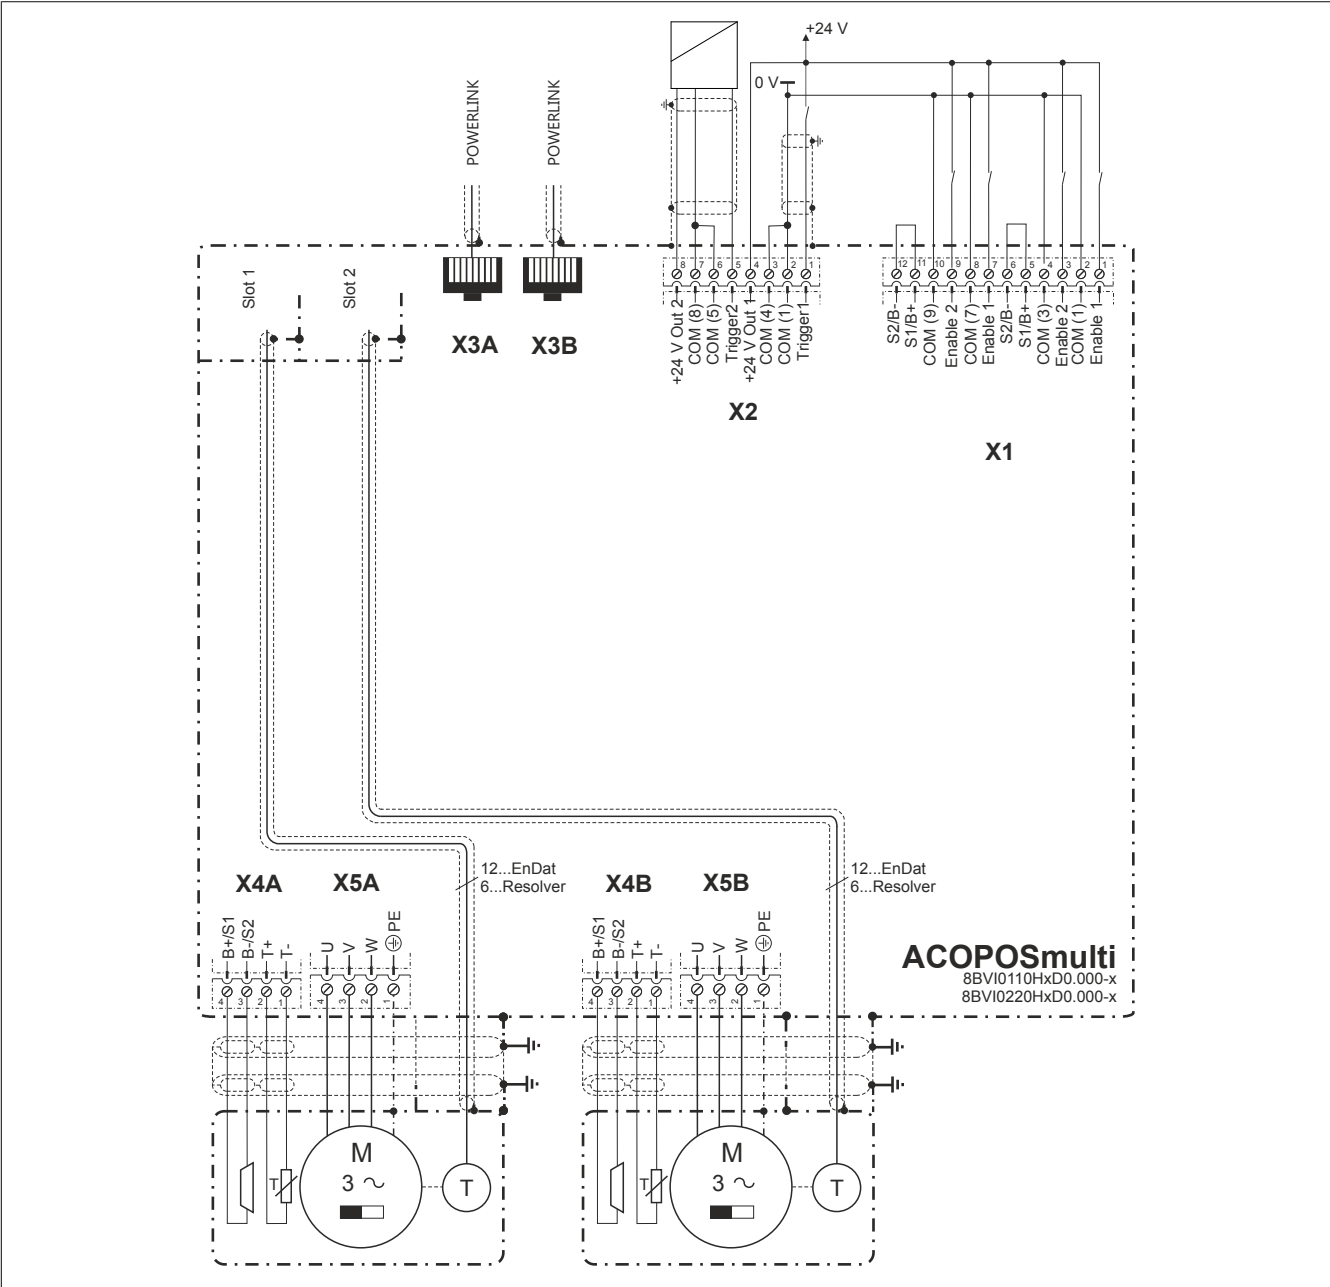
+24 V

0 V

POWERLINK

POWERLINK

Slot 1

Slot 2

X3A

X3B

8 7 6 5 4 3 2 1

+24 V Out 2
COM (8)
COM (5)
Trigger2
+24 V Out 1
COM (4)
COM (1)
Trigger1

X2

12 11 10 9 8 7 6 5 4 3 2 1

S2/B-
S1/B+
COM (9)
Enable 2
COM (7)
Enable 1
S2/B-
S1/B+
COM (3)
Enable 2
COM (1)
Enable 1

X1

12...EnDat
6...Resolver

12...EnDat
6...Resolver

X4A

X5A

X4B

X5B

B+/S1
B-/S2
T+
T-

4 3 2 1

U
V
W
PE

4 3 2 1

B+/S1
B-/S2
T+
T-

4 3 2 1

U
V
W
PE

4 3 2 1

ACOPOSmulti
8BVI0110HxD0.000-x
8BVI0220HxD0.000-x

T

M
3 ~

T

T

M
3 ~

T